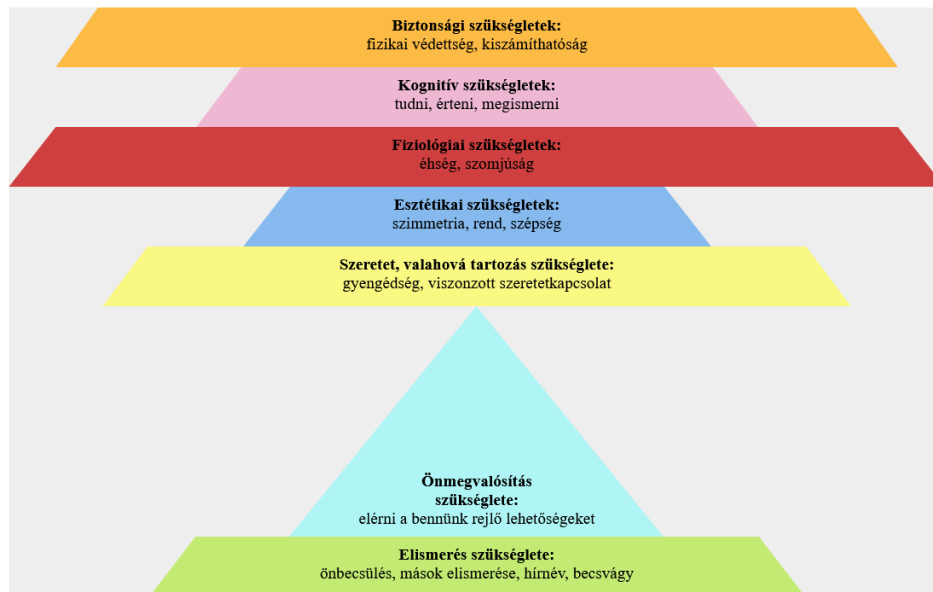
Biztonsági szükségletek:
fizikai védettség, kiszámíthatóság

Kognitív szükségletek:
tudni, érteni, megismerni

Fiziológiai szükségletek:
éhség, szomjúság

Esztétikai szükségletek:
szimmetria, rend, szépség

Szeretet, valahová tartozás szükséglete:
gyengédség, viszonzott szeretetkapcsolat

Önmegvalósítás szükséglete:
elérni a bennünk rejlő lehetőségeket

Elismerés szükséglete:
önbecsülés, mások elismerése, hírnév, becsvágy